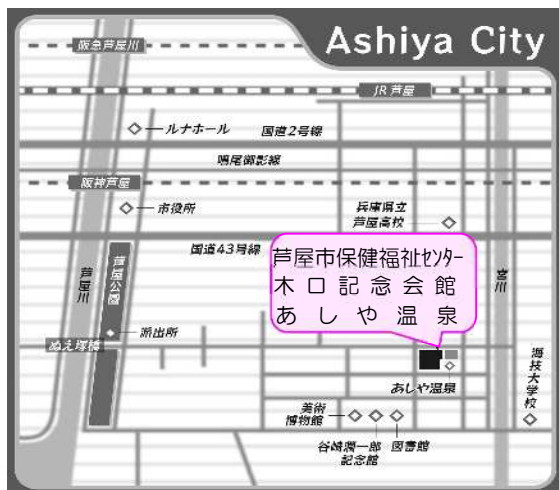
Ashiya City

阪急芦屋川

JR芦屋

ルナホール

国道2号線

鳴尾御影線

阪神芦屋

市役所

兵庫県立
芦屋高校

国道43号線

芦屋市保健福祉センター
木口記念会館
あしや温泉

芦屋川

芦屋公園

宮川

派出所

ぬえ塚橋

海技大学校

あしや温泉

美術
博物館

谷崎潤一郎
記念館

図書館